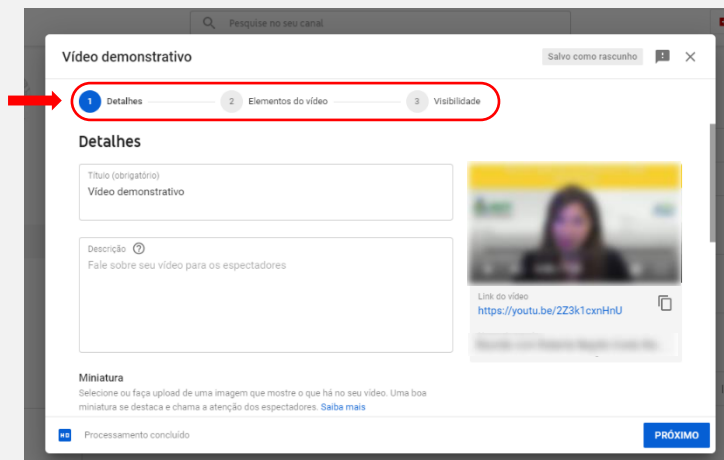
Pesquise no seu canal

Vídeo demonstrativo

Salvo como rascunho

1 Detalhes
2 Elementos do vídeo
3 Visibilidade

Detalhes

Título (obrigatório)
Vídeo demonstrativo

Descrição
Fale sobre seu vídeo para os espectadores

Link do vídeo
https://youtu.be/2Z3k1cxnHnU

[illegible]

Miniatura
Selecione ou faça upload de uma imagem que mostre o que há no seu vídeo. Uma boa miniatura se destaca e chama a atenção dos espectadores. Saiba mais

HD Processamento concluído

PRÓXIMO